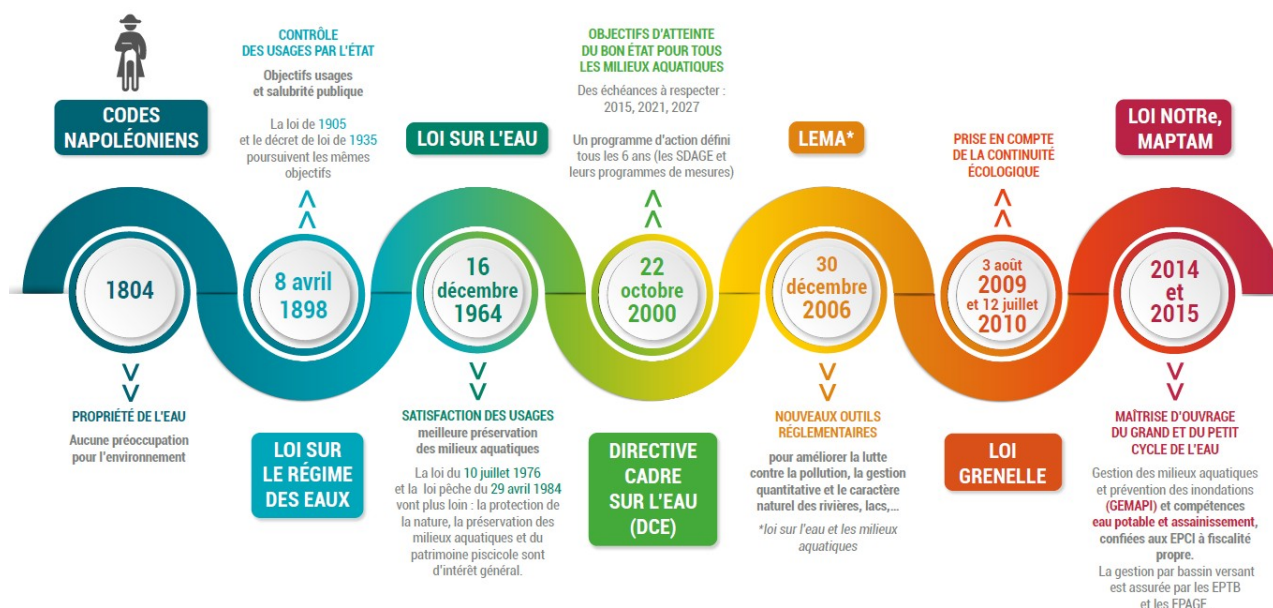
CODES NAPOLÉONIENS

1804

PROPRIÉTÉ DE L'EAU
Aucune préoccupation pour l'environnement

CONTRÔLE DES USAGES PAR L'ÉTAT
Objectifs usages et salubrité publique
La loi de 1905 et le décret de loi de 1935 poursuivent les mêmes objectifs

8 avril 1898

LOI SUR LE RÉGIME DES EAUX

LOI SUR L'EAU

16 décembre 1964

SATISFACTION DES USAGES
meilleure préservation des milieux aquatiques
La loi du 10 juillet 1976 et la loi pêche du 29 avril 1984 vont plus loin : la protection de la nature, la préservation des milieux aquatiques et du patrimoine piscicole sont d'intérêt général.

OBJECTIFS D'ATTEINTE DU BON ÉTAT POUR TOUS LES MILIEUX AQUATIQUES
Des échéances à respecter : 2015, 2021, 2027
Un programme d'action défini tous les 6 ans (les SDAGE et leurs programmes de mesures)

22 octobre 2000

DIRECTIVE CADRE SUR L'EAU (DCE)

LEMA*

30 décembre 2006

NOUVEAUX OUTILS RÉGLEMENTAIRES
pour améliorer la lutte contre la pollution, la gestion quantitative et le caractère naturel des rivières, lacs,...
*loi sur l'eau et les milieux aquatiques

PRISE EN COMPTE DE LA CONTINUITÉ ÉCOLOGIQUE

3 août 2009 et 12 juillet 2010

LOI GRENELLE

LOI NOTRe, MAPTAM

2014 et 2015

MAÎTRISE D'OUVRAGE DU GRAND ET DU PETIT CYCLE DE L'EAU
Gestion des milieux aquatiques et prévention des inondations (GEMAPI) et compétences eau potable et assainissement, confiées aux EPCI à fiscalité propre.
La gestion par bassin versant est assurée par les EPTB et les EPAGE